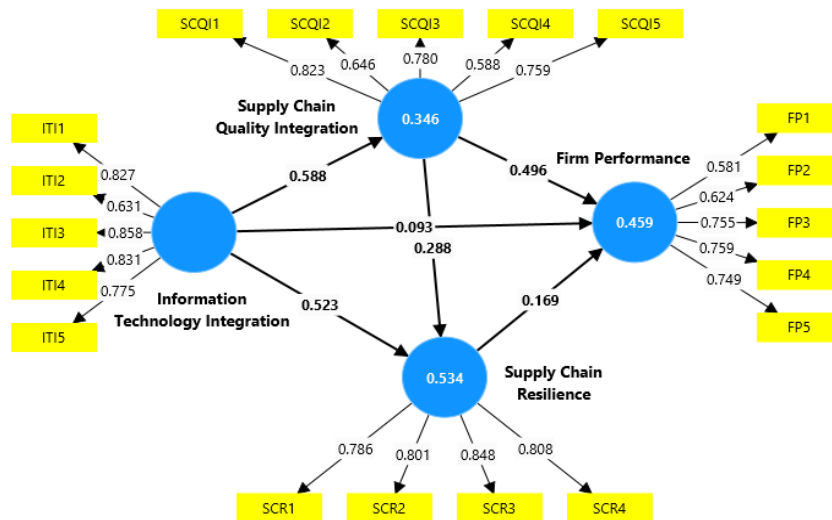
SCQI1
SCQI2
SCQI3
SCQI4
SCQI5
0.823
0.646
0.780
0.588
0.759
Supply Chain Quality Integration
0.346
ITI1
ITI2
ITI3
ITI4
ITI5
0.827
0.631
0.858
0.831
0.775
0.588
0.496
Firm Performance
FP1
FP2
FP3
FP4
FP5
0.581
0.624
0.755
0.759
0.749
0.093
0.459
0.288
Information Technology Integration
0.523
0.169
0.534
Supply Chain Resilience
0.786
0.801
0.848
0.808
SCR1
SCR2
SCR3
SCR4